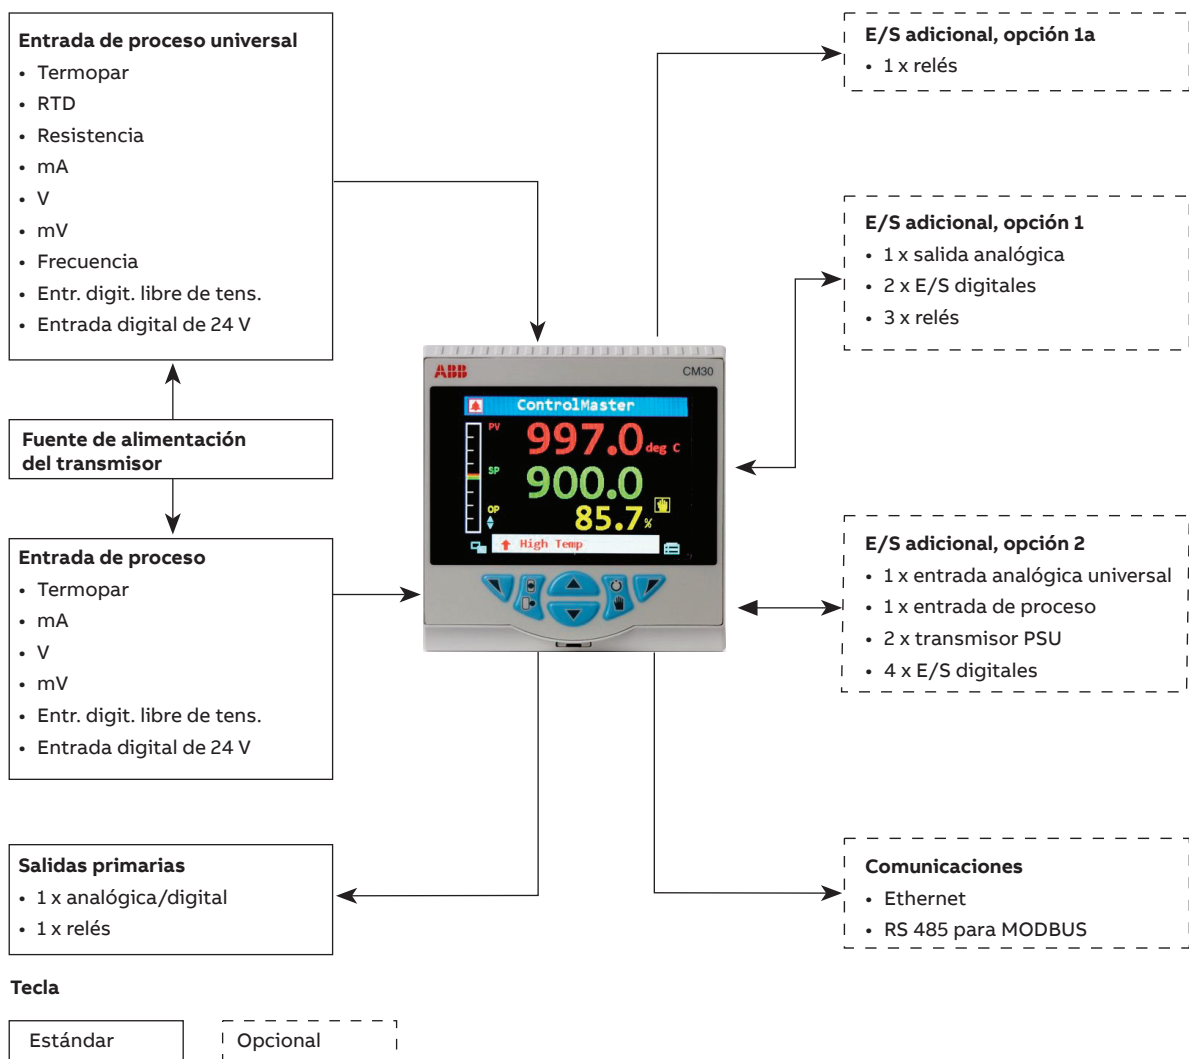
Entrada de proceso universal
• Termopar
• RTD
• Resistencia
• mA
• V
• mV
• Frecuencia
• Entr. digit. libre de tens.
• Entrada digital de 24 V

Fuente de alimentación del transmisor

Entrada de proceso
• Termopar
• mA
• V
• mV
• Entr. digit. libre de tens.
• Entrada digital de 24 V

Salidas primarias
• 1 x analógica/digital
• 1 x relés

E/S adicional, opción 1a
• 1 x relés

E/S adicional, opción 1
• 1 x salida analógica
• 2 x E/S digitales
• 3 x relés

ABB CM30
ControlMaster
PV 997.0 deg C
SP 900.0
OP 85.7 %
High Temp

E/S adicional, opción 2
• 1 x entrada analógica universal
• 1 x entrada de proceso
• 2 x transmisor PSU
• 4 x E/S digitales

Comunicaciones
• Ethernet
• RS 485 para MODBUS

Tecla

Estándar

Opcional